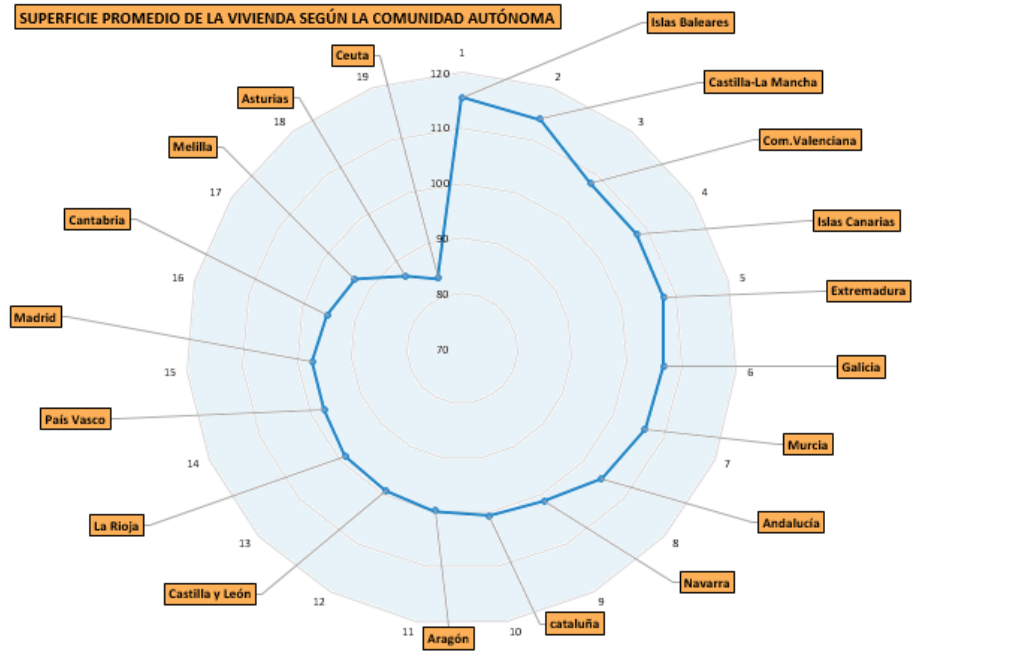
SUPERFICIE PROMEDIO DE LA VIVIENDA SEGÚN LA COMUNIDAD AUTÓNOMA

Islas Baleares
Castilla-La Mancha
Com.Valenciana
Islas Canarias
Extremadura
Galicia
Murcia
Andalucía
Navarra
cataluña
Aragón
Castilla y León
La Rioja
País Vasco
Madrid
Cantabria
Melilla
Asturias
Ceuta

1
2
3
4
5
6
7
8
9
10
11
12
13
14
15
16
17
18
19

120
110
100
90
80
70